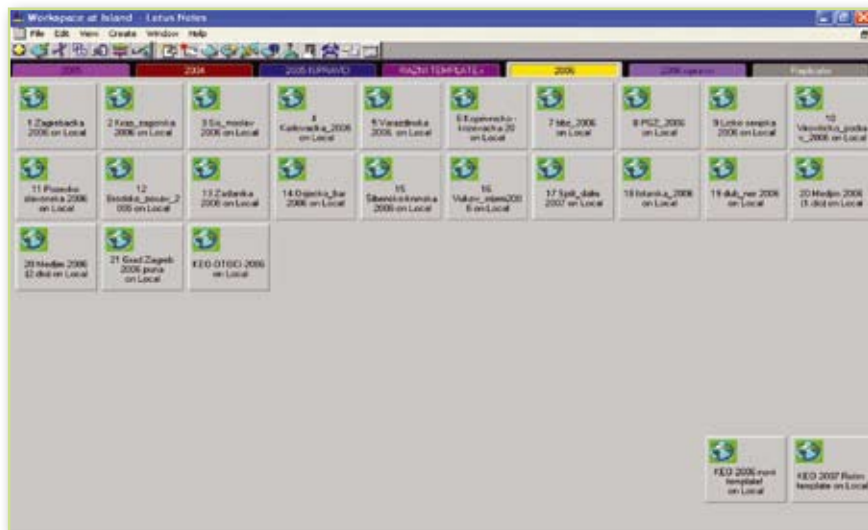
Workspace at Island - Lotus Notes

File Edit View Create Window Help

2005 | 2004 | 2005 ISPRAVKE | RAZNI TEMPLATE | 2006 | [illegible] | Replicator

1 Zagrebacka 2006 on Local

2 Krap_zagorska 2006 on Local

3 Sis_moslav 2006 on Local

4 Karlovacka_2006 on Local

5 Varazdinska 2006 on Local

6 Koprivnicko-krizevacka 20 on Local

7 bbz_2006 on Local

8 PGZ_2006 on Local

9 Licko senjska 2006 on Local

10 Virovitic_podravs_2006 on Local

11 Posesko slavonska 2006 on Local

12 Brodsko_posav_2006 on Local

13 Zadarska 2006 on Local

14 Osjecko_bar 2006 on Local

15 Sibensko-kninska 2006 on Local

16 Vukov_srijem2006 on Local

17 Split_dalm 2007 on Local

18 Istarska_2006 on Local

19 dub_ner 2006 on Local

20 Medjim 2006 (1 dio) on Local

20 Medjim 2006 (2 dio) on Local

21 Grad Zagreb 2006 puna on Local

KEO-OTOCI-2006 on Local

KEO 2006 novi template on Local

KEO 2007 Rezim template on Local